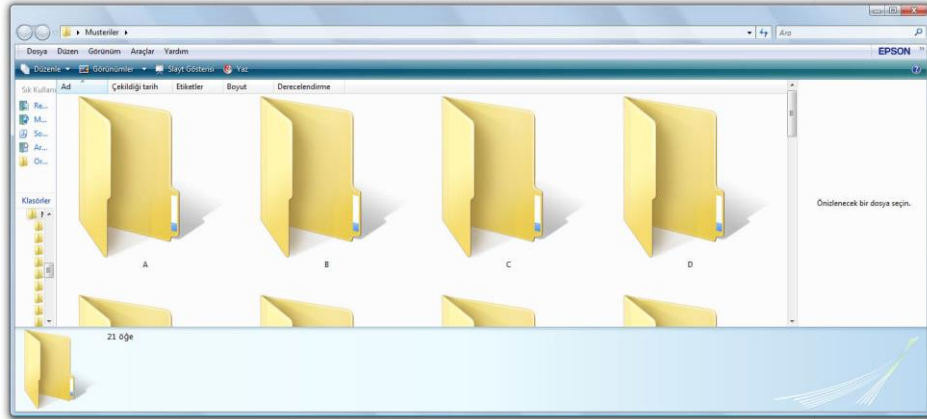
Musteriler

Ara

Dosya Düzen Görünüm Araçlar Yardım

EPSON

Düzenle Görünümler Slayt Gösterisi Yaz

Sık Kullanı

Re...

M...

Se...

Ar...

Or...

Klasörler

Ad

Çekildiği tarih

Etiketler

Boyut

Derecelendirme

A

B

C

D

Önizlenecek bir dosya seçin.

21 öğe